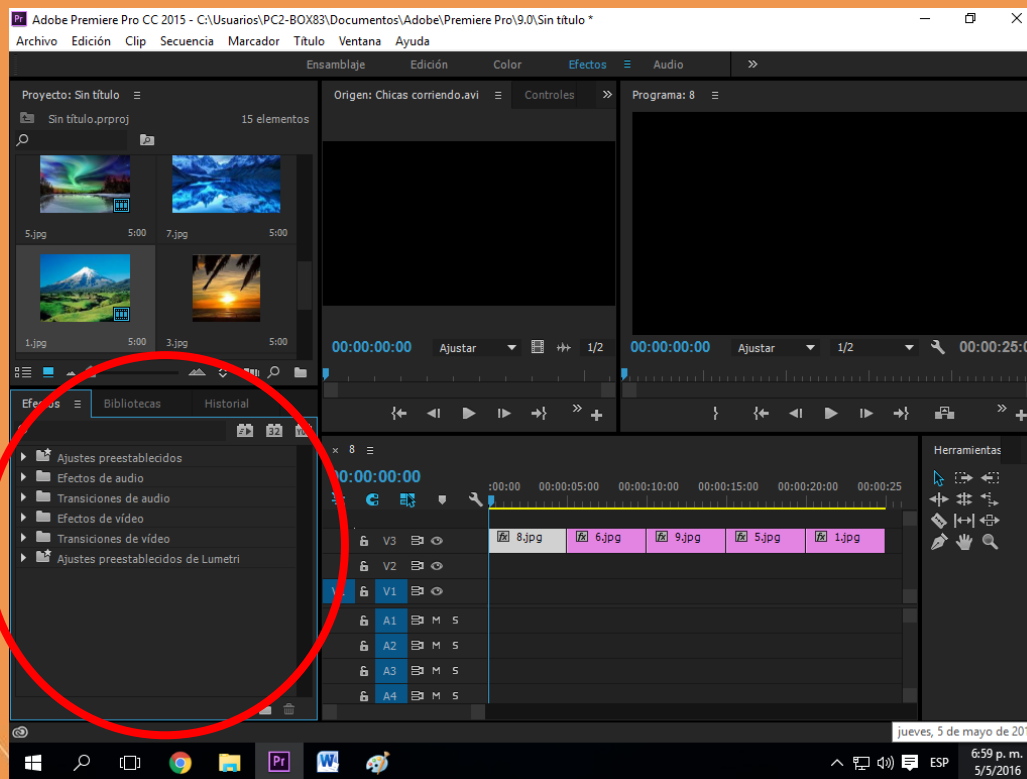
Pr Adobe Premiere Pro CC 2015 - C:\Usuarios\PC2-BOX83\Documentos\Adobe\Premiere Pro\9.0\Sin título *

Archivo Edición Clip Secuencia Marcador Título Ventana Ayuda

Ensamblaje Edición Color Efectos ≡ Audio »

Proyecto: Sin título ≡
Sin título.prproj 15 elementos

5.jpg 5:00
7.jpg 5:00
1.jpg 5:00
3.jpg 5:00

Origen: Chicas corriendo.avi ≡ Controles »
00:00:00:00 Ajustar 1/2

Programa: 8 ≡
00:00:00:00 Ajustar 1/2 00:00:25:0

Efectos ≡ Bibliotecas Historial
32
Ajustes preestablecidos
Efectos de audio
Transiciones de audio
Efectos de vídeo
Transiciones de vídeo
Ajustes preestablecidos de Lumetri

× 8 ≡
00:00:00:00
:00:00 00:00:05:00 00:00:10:00 00:00:15:00 00:00:20:00 00:00:25
V3 8.jpg 6.jpg 9.jpg 5.jpg 1.jpg
V2
V V1
A1 M S
A2 M S
A3 M S
A4 M S

Herramientas

jueves, 5 de mayo de 201

ESP 6:59 p. m. 5/5/2016